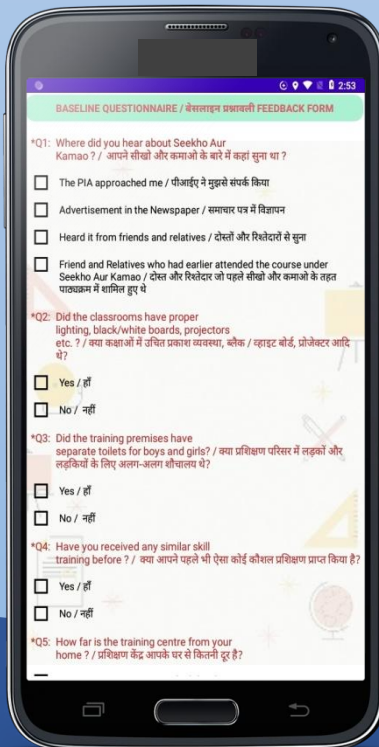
2:53

BASELINE QUESTIONNAIRE / बेसलाइन प्रश्नावली FEEDBACK FORM

*Q1: Where did you hear about Seekho Aur Kamao ? / आपने सीखो और कमाओ के बारे में कहां सुना था ?

The PIA approached me / पीआईए ने मुझसे संपर्क किया

Advertisement in the Newspaper / समाचार पत्र में विज्ञापन

Heard it from friends and relatives / दोस्तों और रिश्तेदारों से सुना

Friend and Relatives who had earlier attended the course under Seekho Aur Kamao / दोस्त और रिश्तेदार जो पहले सीखो और कमाओ के तहत पाठ्यक्रम में शामिल हुए थे

*Q2: Did the classrooms have proper lighting, black/white boards, projectors etc. ? / क्या कक्षाओं में उचित प्रकाश व्यवस्था, ब्लैक / व्हाइट बोर्ड, प्रोजेक्टर आदि थे?

Yes / हाँ

No / नहीं

*Q3: Did the training premises have separate toilets for boys and girls? / क्या प्रशिक्षण परिसर में लड़कों और लड़कियों के लिए अलग-अलग शौचालय थे?

Yes / हाँ

No / नहीं

*Q4: Have you received any similar skill training before ? / क्या आपने पहले भी ऐसा कोई कौशल प्रशिक्षण प्राप्त किया है?

Yes / हाँ

No / नहीं

*Q5: How far is the training centre from your home ? / प्रशिक्षण केंद्र आपके घर से कितनी दूर है?